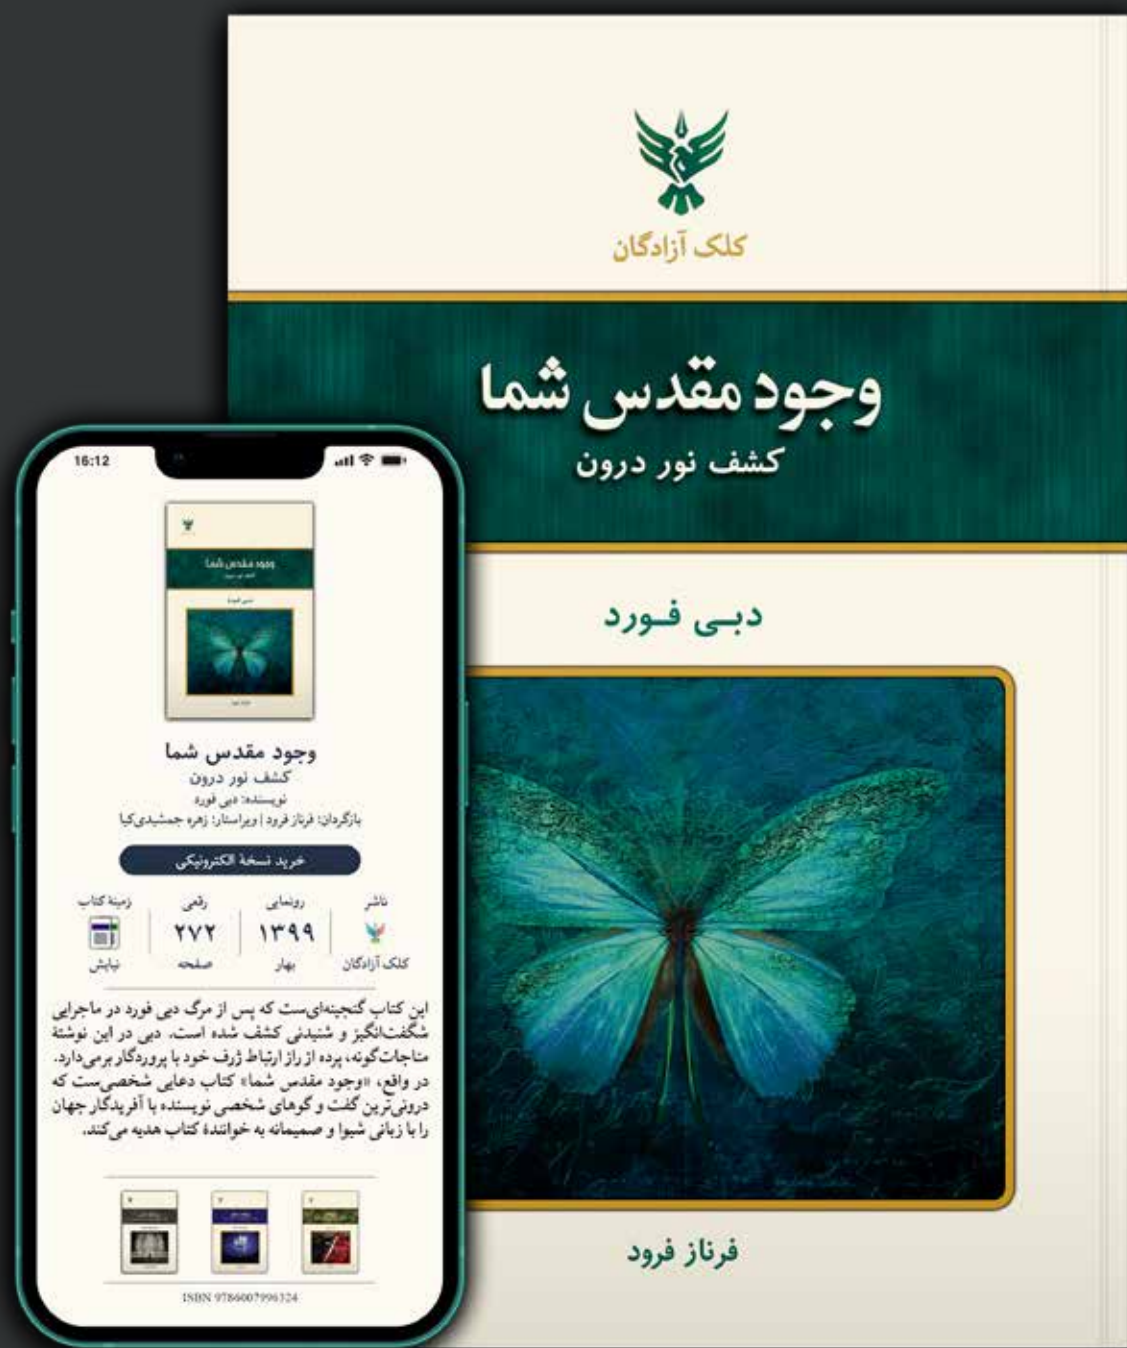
کلک آزادگان

وجود مقدس شما

کشف نور درون

دبی فورد

فرناز فرود

16:12

وجود مقدس شما

کشف نور درون

وجود مقدس شما
کشف نور درون
نویسنده: دبی فورد
بازگردان: فرناز فرود | ویراستار: زهره جمشیدی‌کیا

خرید نسخهٔ الکترونیکی

| ناشر | رونمایی | رقمی | زمینهٔ کتاب |
|---|---|---|---|
| کلک آزادگان | ۱۳۹۹ بهار | ۲۷۲ صفحه | نیایش |

این کتاب گنجینه‌ای‌ست که پس از مرگ دبی فورد در ماجرایی شگفت‌انگیز و شنیدنی کشف شده است. دبی در این نوشتهٔ مناجات‌گونه، پرده از راز ارتباط ژرف خود با پروردگار برمی‌دارد. در واقع، «وجود مقدس شما» کتاب دعایی شخصی‌ست که درونی‌ترین گفت و گوهای شخصی نویسنده با آفریدگار جهان را با زبانی شیوا و صمیمانه به خوانندهٔ کتاب هدیه می‌کند.

ISBN 9786007996324